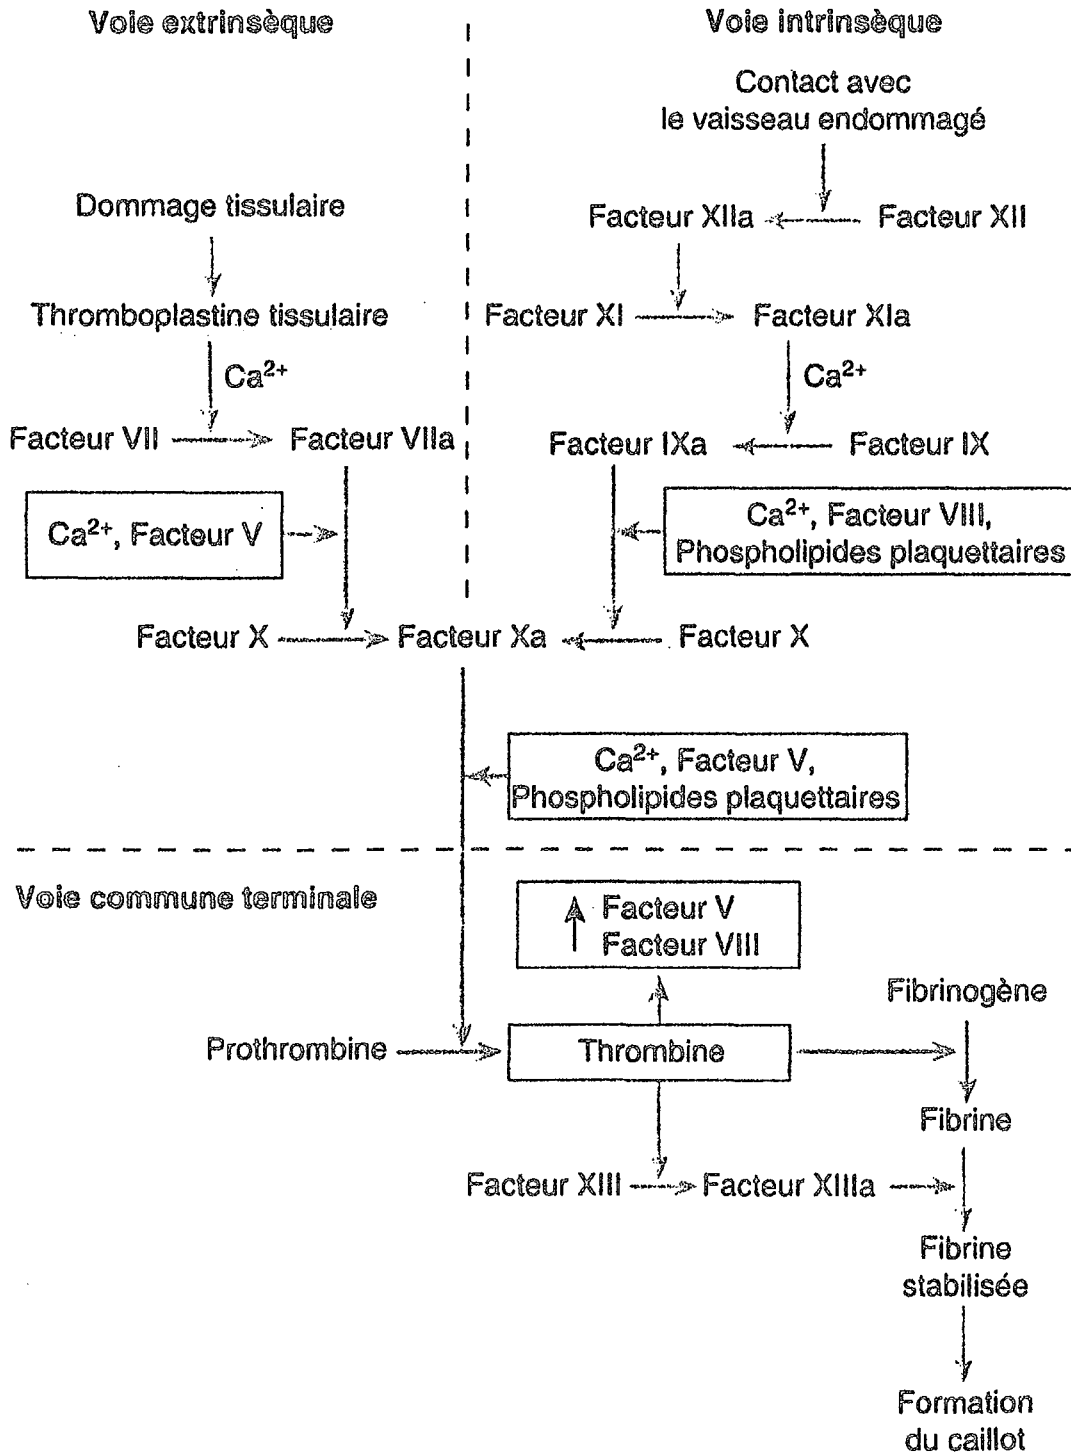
Voie extrinsèque

Voie intrinsèque

Contact avec le vaisseau endommagé

Dommage tissulaire

Facteur XIIa

Facteur XII

Thromboplastine tissulaire

Facteur XI

Facteur XIa

$Ca^{2+}$

$Ca^{2+}$

Facteur VII

Facteur VIIa

Facteur IXa

Facteur IX

$Ca^{2+}$, Facteur V

$Ca^{2+}$, Facteur VIII, Phospholipides plaquettaires

Facteur X

Facteur Xa

Facteur X

$Ca^{2+}$, Facteur V, Phospholipides plaquettaires

Voie commune terminale

Facteur V
Facteur VIII

Fibrinogène

Prothrombine

Thrombine

Fibrine

Facteur XIII

Facteur XIIIa

Fibrine stabilisée

Formation du caillot